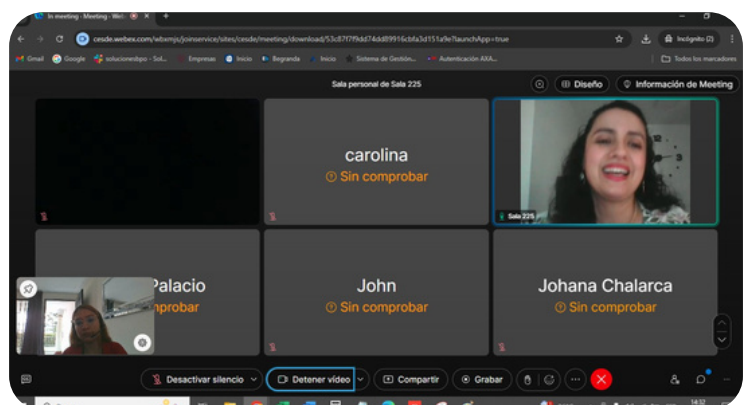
In meeting - Meeting - Web

cesde.webex.com/wbxmjs/joinservice/sites/cesde/meeting/download/53c87f7f9dd74dd89916cbfa3d151a9e?launchApp=true

Incógnito (2)

Gmail Google solucionesbpo - Sol... Empresas Inicio Berganda Inicio Sistema de Gestión... Autenticación AXA... Todos los marcadores

Sala personal de Sala 225

Diseño Información de Meeting

carolina
Sin comprobar

Sala 225

Palacio
mprobar

John
Sin comprobar

Johana Chalarca
Sin comprobar

Desactivar silencio Detener video Compartir Grabar

14:52